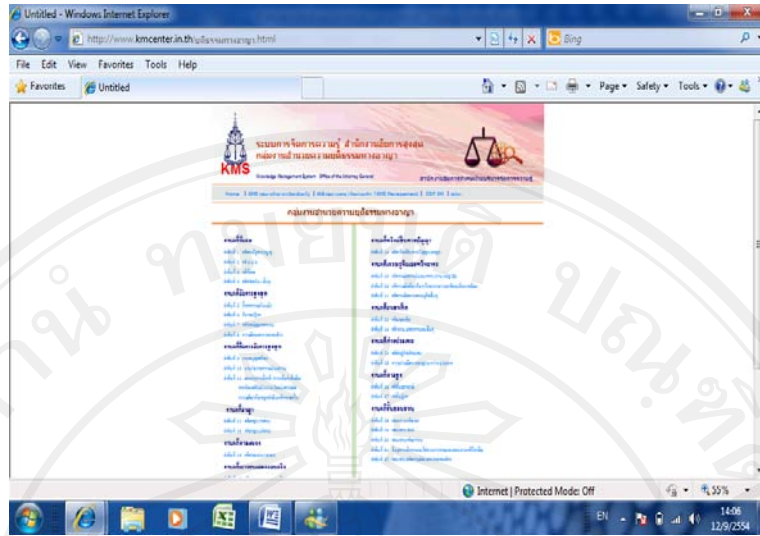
Untitled - Windows Internet Explorer

http://www.kmcenter.in.th/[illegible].html

Bing

File Edit View Favorites Tools Help

Favorites Untitled

Page ▾ Safety ▾ Tools ▾

ระบบการจัดการความรู้ สำนักงานอัยการสูงสุด

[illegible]

KMS

Knowledge Management System Office of the Attorney General

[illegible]

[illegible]

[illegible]

Internet | Protected Mode: Off

55%

EN

14:06

12/9/2554